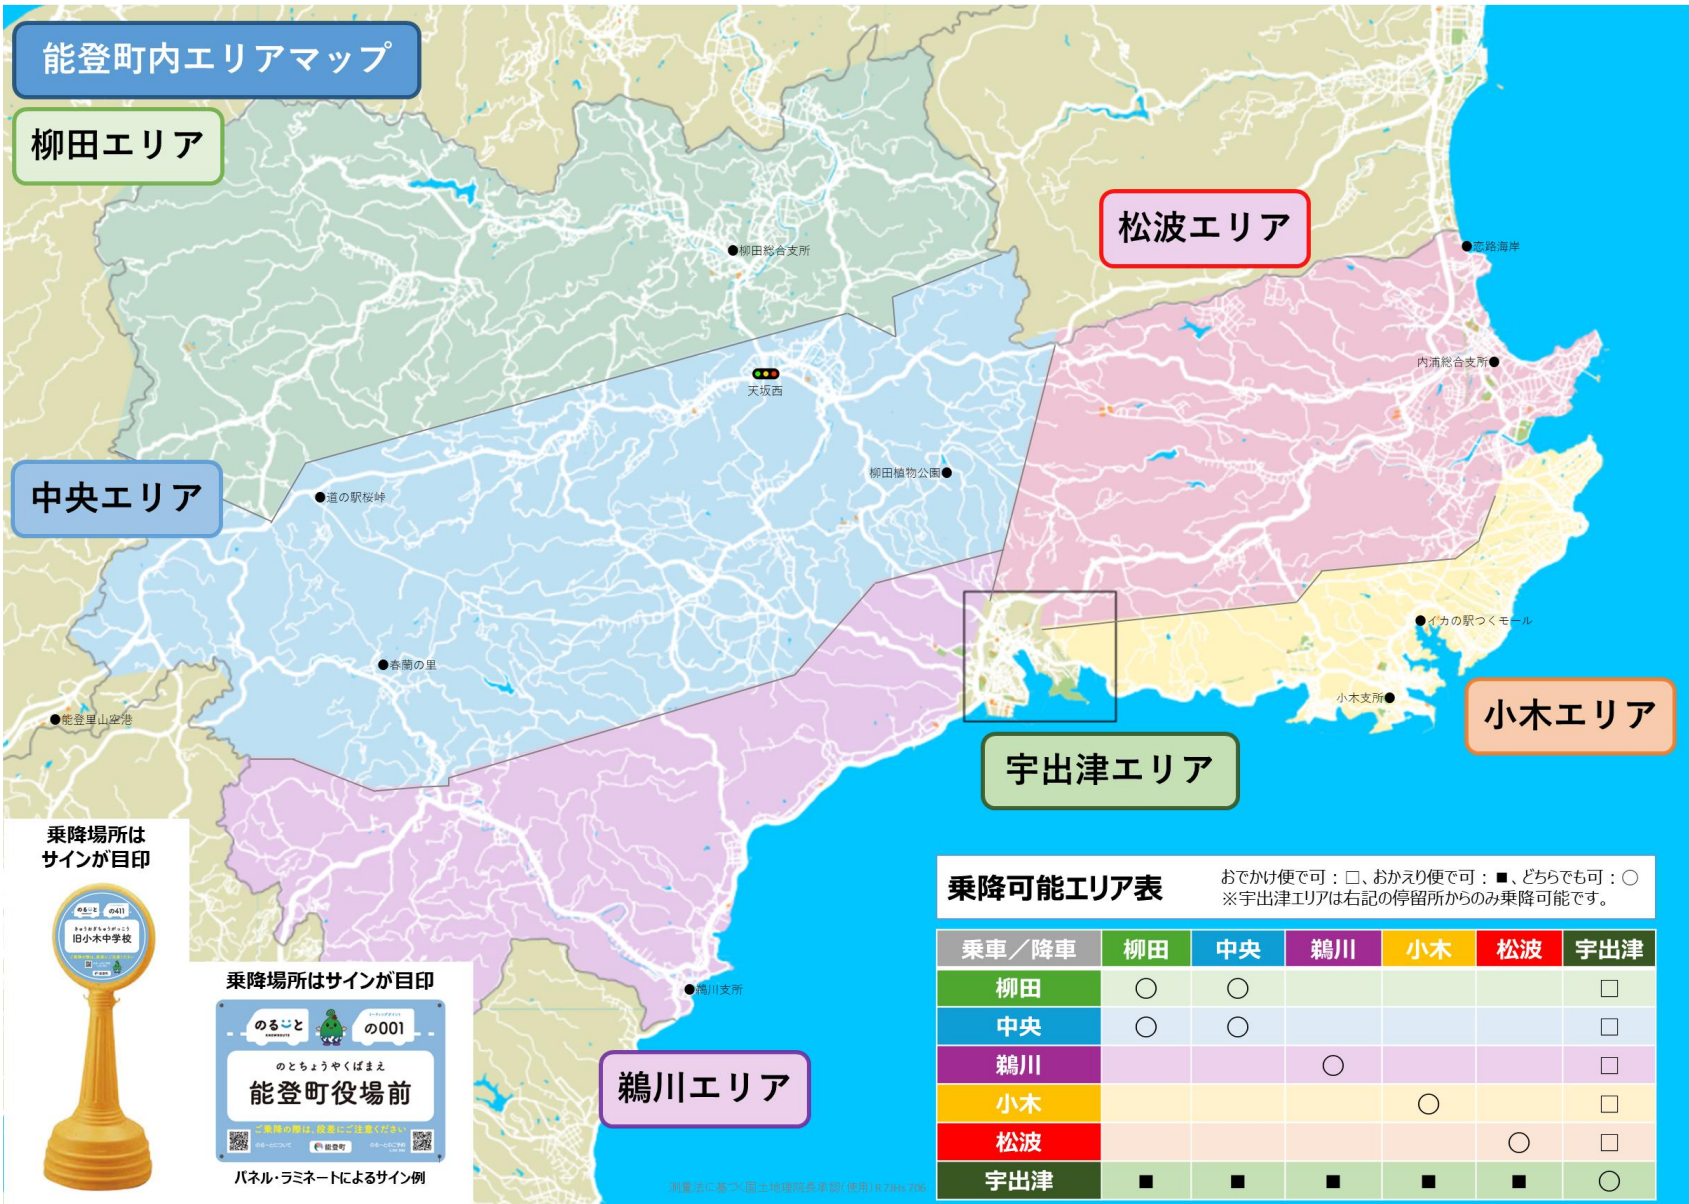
能登町内エリアマップ

柳田エリア

松波エリア

中央エリア

小木エリア

宇出津エリア

鵜川エリア

●柳田総合支所

●恋路海岸

内浦総合支所●

天坂西

柳田植物公園●

●道の駅桜峠

●イカの駅つくモール

●春蘭の里

小木支所●

●能登里山空港

●鵜川支所

乗降場所は サインが目印

のるーと の411 旧小木中学校

乗降場所はサインが目印

のるーと の001

のとちょうやくばまえ

能登町役場前

ご乗降の際は、後方にご注意ください

能登町

パネル・ラミネートによるサイン例

乗降可能エリア表

おでかけ便で可：□、おかえり便で可：■、どちらでも可：○
※宇出津エリアは右記の停留所からのみ乗降可能です。

| 乗車／降車 | 柳田 | 中央 | 鵜川 | 小木 | 松波 | 宇出津 |
|---|---|---|---|---|---|---|
| 柳田 | ○ | ○ | | | | □ |
| 中央 | ○ | ○ | | | | □ |
| 鵜川 | | | ○ | | | □ |
| 小木 | | | | ○ | | □ |
| 松波 | | | | | ○ | □ |
| 宇出津 | ■ | ■ | ■ | ■ | ■ | ○ |

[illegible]